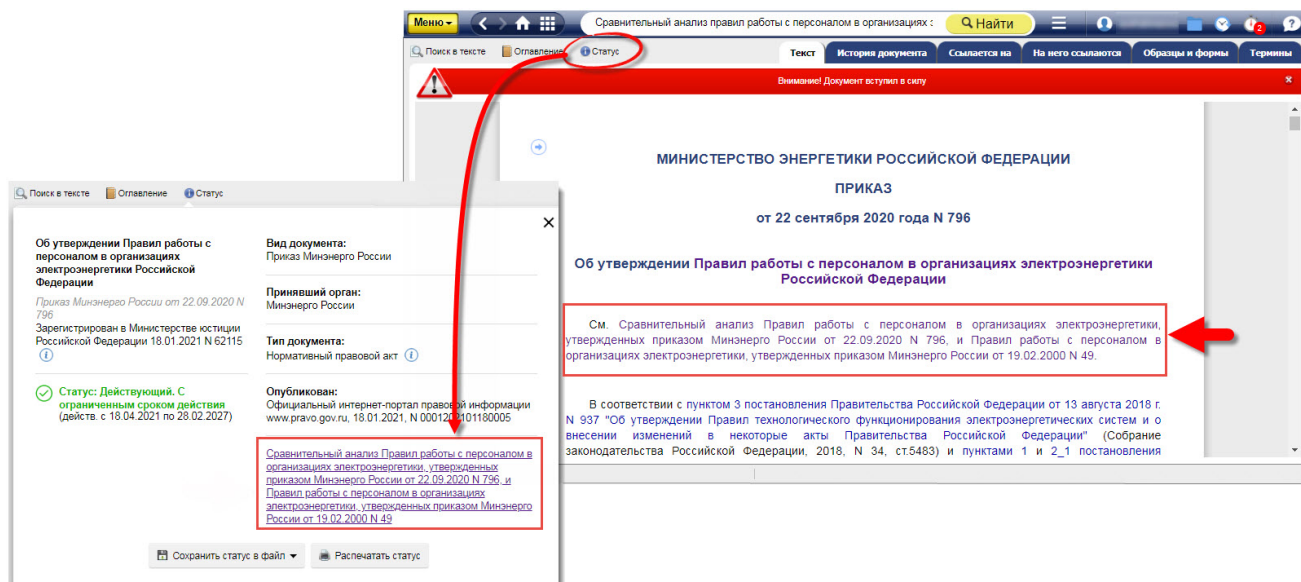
Меню

Сравнительный анализ правил работы с персоналом в организациях :

Найти

Поиск в тексте
Оглавление
Статус

Текст
История документа
Ссылается на
На него ссылаются
Образцы и формы
Термины

Внимание! Документ вступил в силу

МИНИСТЕРСТВО ЭНЕРГЕТИКИ РОССИЙСКОЙ ФЕДЕРАЦИИ

ПРИКАЗ

от 22 сентября 2020 года N 796

Об утверждении Правил работы с персоналом в организациях электроэнергетики Российской Федерации

См. Сравнительный анализ Правил работы с персоналом в организациях электроэнергетики, утвержденных приказом Минэнерго России от 22.09.2020 N 796, и Правил работы с персоналом в организациях электроэнергетики, утвержденных приказом Минэнерго России от 19.02.2000 N 49.

В соответствии с пунктом 3 постановления Правительства Российской Федерации от 13 августа 2018 г. N 937 "Об утверждении Правил технологического функционирования электроэнергетических систем и о внесении изменений в некоторые акты Правительства Российской Федерации" (Собрание законодательства Российской Федерации, 2018, N 34, ст.5483) и пунктами 1 и 2_1 постановления

Поиск в тексте
Оглавление
Статус

Об утверждении Правил работы с персоналом в организациях электроэнергетики Российской Федерации

Приказ Минэнерго России от 22.09.2020 N 796
Зарегистрирован в Министерстве юстиции Российской Федерации 18.01.2021 N 62115

Статус: Действующий. С ограниченным сроком действия
(действ. с 18.04.2021 по 28.02.2027)

Вид документа:
Приказ Минэнерго России

Принявший орган:
Минэнерго России

Тип документа:
Нормативный правовой акт

Опубликован:
Официальный интернет-портал правовой информации www.pravo.gov.ru, 18.01.2021, N 0001202101180005

Сравнительный анализ Правил работы с персоналом в организациях электроэнергетики, утвержденных приказом Минэнерго России от 22.09.2020 N 796, и Правил работы с персоналом в организациях электроэнергетики, утвержденных приказом Минэнерго России от 19.02.2000 N 49

Сохранить статус в файл
Распечатать статус